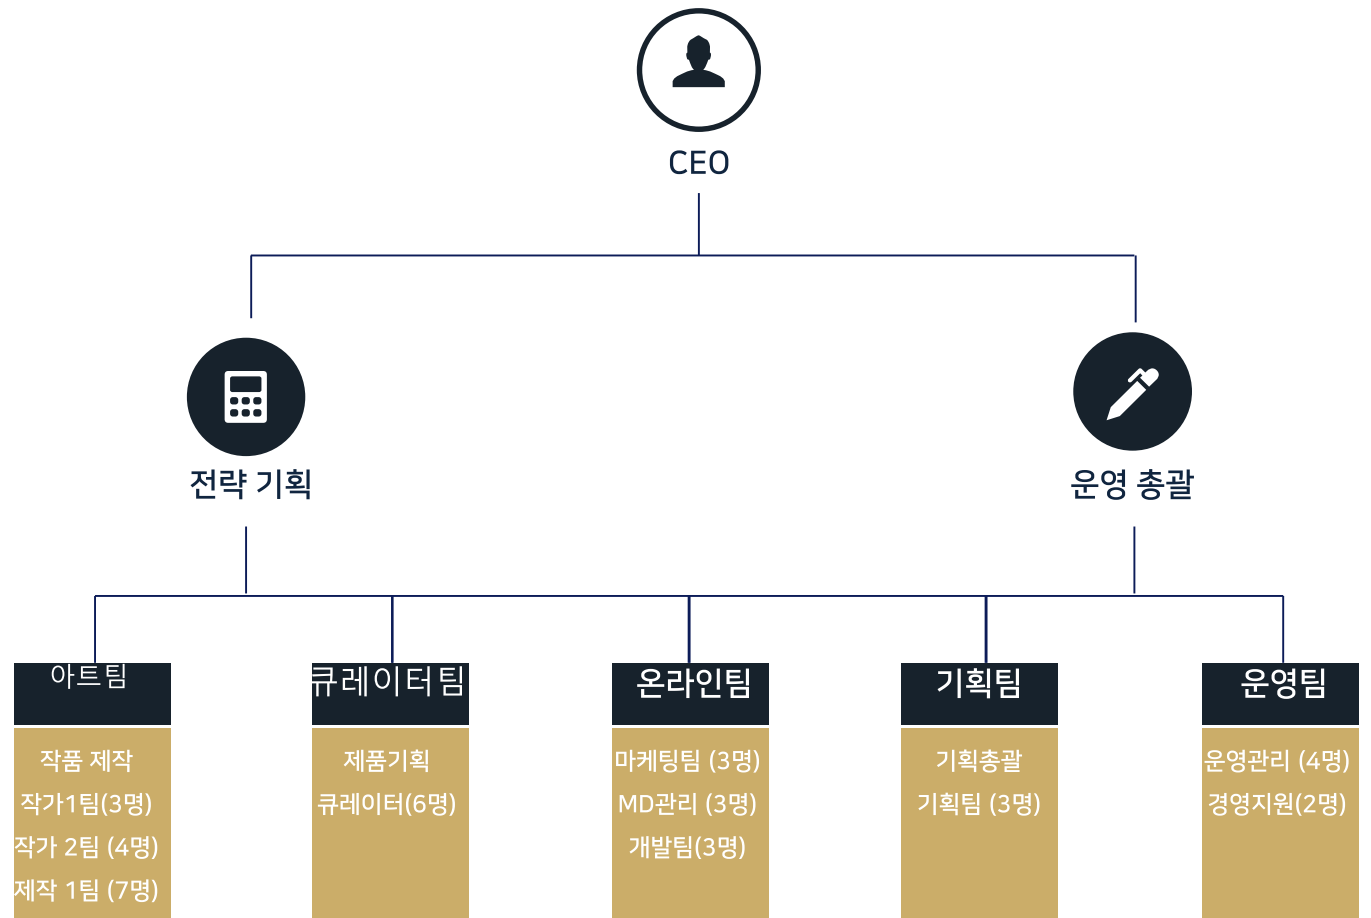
CEO

전략 기획

운영 총괄

아트팀

작품 제작
작가1팀(3명)
작가 2팀 (4명)
제작 1팀 (7명)

큐레이터팀

제품기획
큐레이터(6명)

온라인팀

마케팅팀 (3명)
MD관리 (3명)
개발팀(3명)

기획팀

기획총괄
기획팀 (3명)

운영팀

운영관리 (4명)
경영지원(2명)